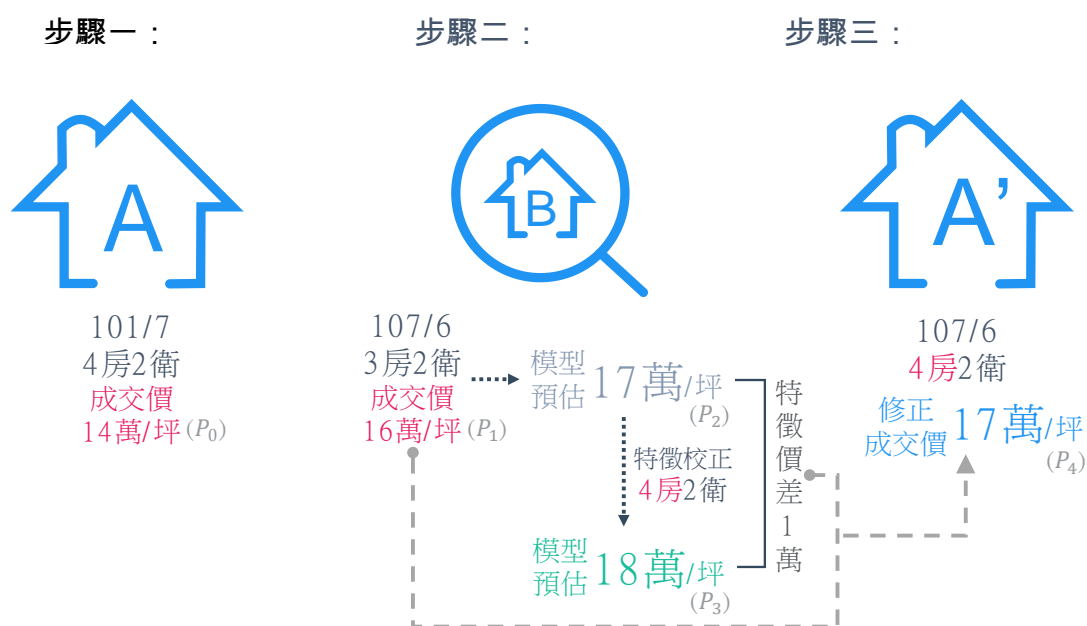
步驟一： 步驟二： 步驟三：

A

B

A'

101/7
4房2衛
成交價
14萬/坪 $(P_0)$

107/6
3房2衛
成交價
16萬/坪 $(P_1)$

模型預估 17萬/坪 $(P_2)$

特徵校正
4房2衛

模型預估 18萬/坪 $(P_3)$

特徵價差1萬

107/6
4房2衛
修正成交價 17萬/坪 $(P_4)$